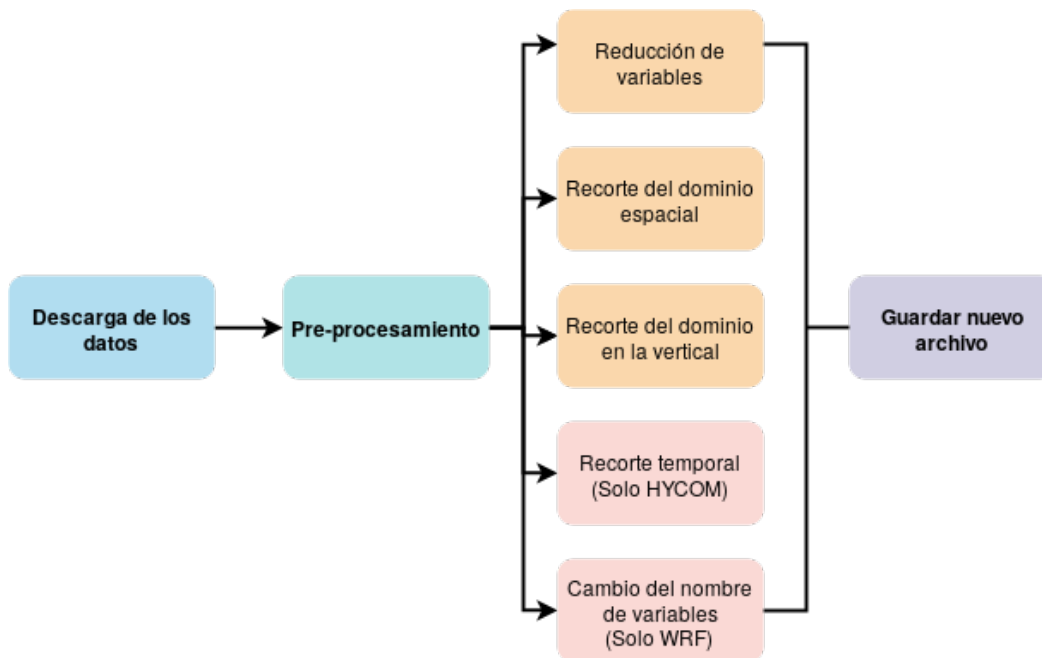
Descarga de los datos

Pre-procesamiento

Reducción de variables

Recorte del dominio espacial

Recorte del dominio en la vertical

Recorte temporal (Solo HYCOM)

Cambio del nombre de variables (Solo WRF)

Guardar nuevo archivo